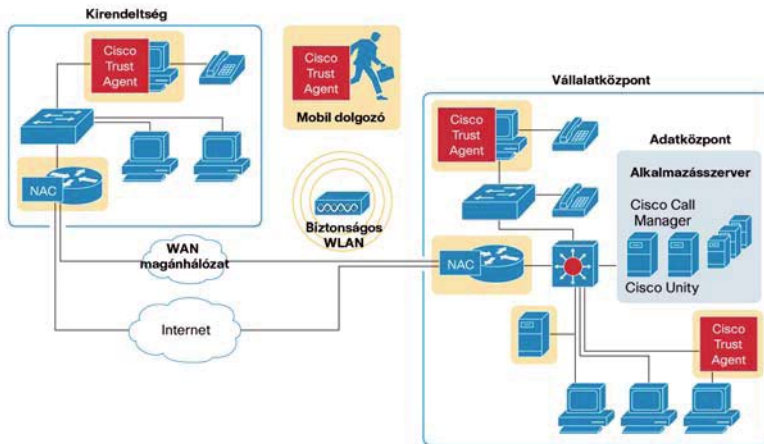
Kirendeltség

Cisco Trust Agent

NAC

Cisco Trust Agent

Mobil dolgozó

Biztonságos WLAN

WAN magánhálózat

Internet

Vállalatközpont

Cisco Trust Agent

Adatközpont

Alkalmazásszerver

Cisco Call Manager

Cisco Unity

NAC

Cisco Trust Agent